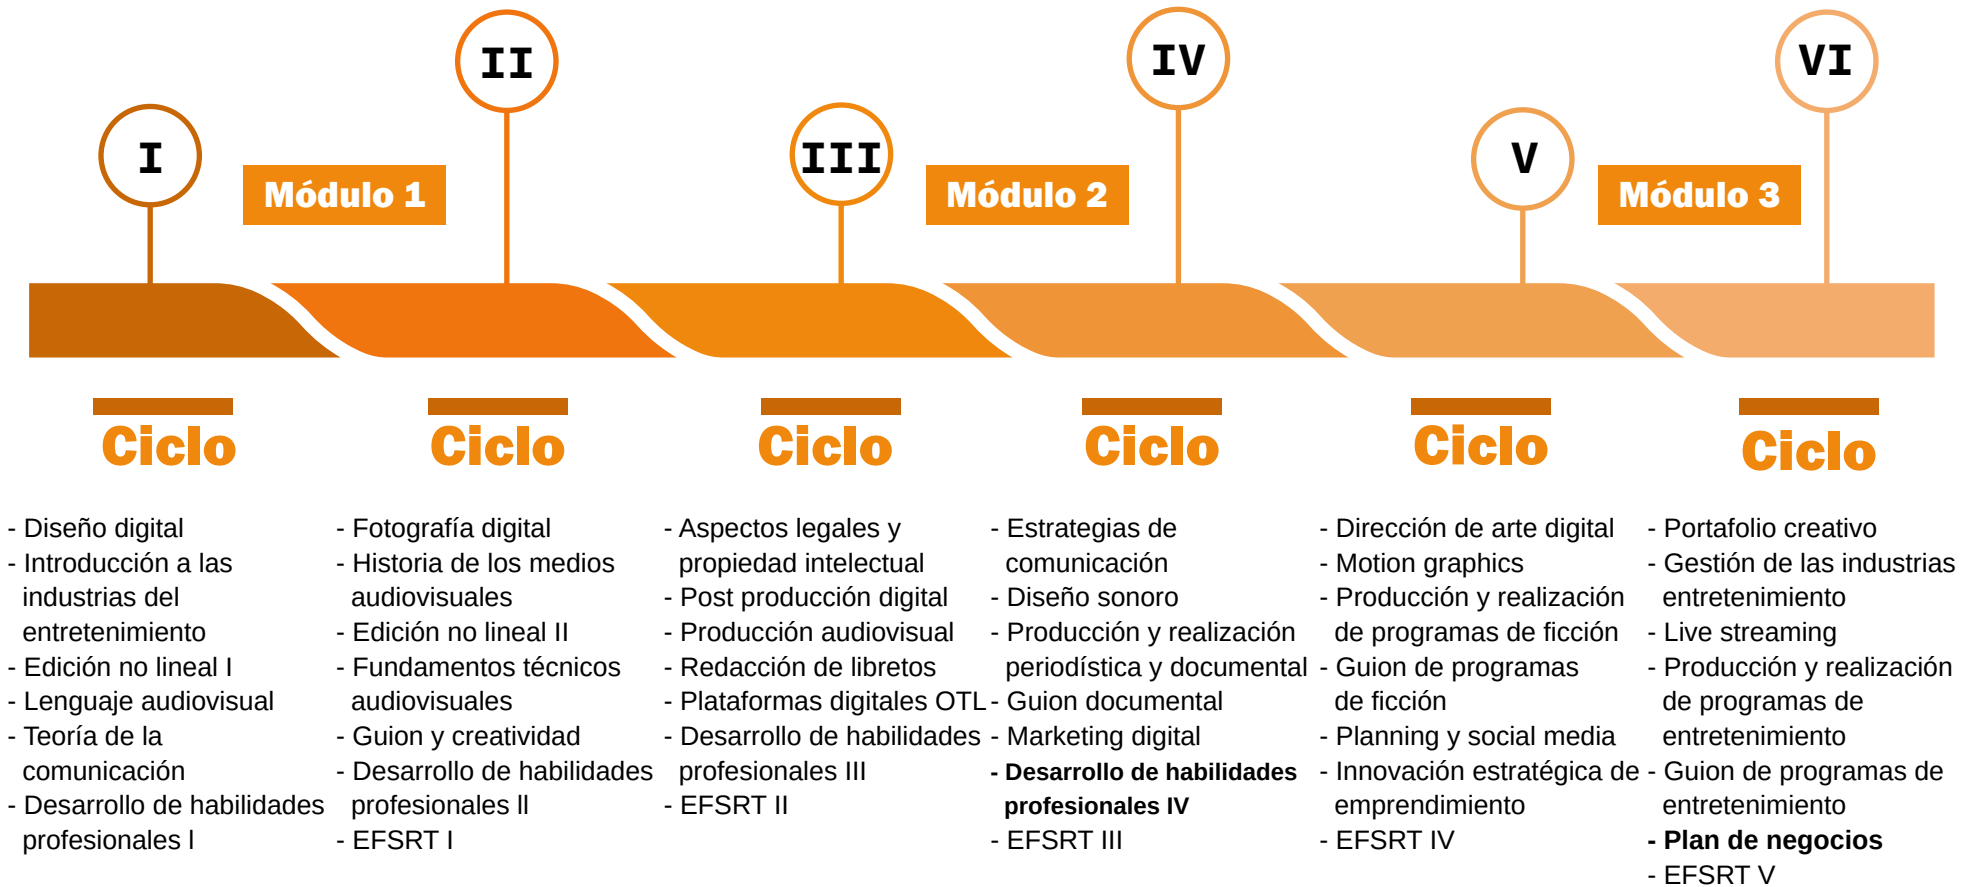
I

II

III

IV

V

VI

Módulo 1

Módulo 2

Módulo 3

Ciclo

- Diseño digital
- Introducción a las industrias del entretenimiento
- Edición no lineal I
- Lenguaje audiovisual
- Teoría de la comunicación
- Desarrollo de habilidades profesionales I

Ciclo

- Fotografía digital
- Historia de los medios audiovisuales
- Edición no lineal II
- Fundamentos técnicos audiovisuales
- Guion y creatividad
- Desarrollo de habilidades profesionales II
- EFSRT I

Ciclo

- Aspectos legales y propiedad intelectual
- Post producción digital
- Producción audiovisual
- Redacción de libretos
- Plataformas digitales OTL
- Desarrollo de habilidades profesionales III
- EFSRT II

Ciclo

- Estrategias de comunicación
- Diseño sonoro
- Producción y realización periodística y documental
- Guion documental
- Marketing digital
- **Desarrollo de habilidades profesionales IV**
- EFSRT III

Ciclo

- Dirección de arte digital
- Motion graphics
- Producción y realización de programas de ficción
- Guion de programas de ficción
- Planning y social media
- Innovación estratégica de emprendimiento
- EFSRT IV

Ciclo

- Portafolio creativo
- Gestión de las industrias entretenimiento
- Live streaming
- Producción y realización de programas de entretenimiento
- Guion de programas de entretenimiento
- **Plan de negocios**
- EFSRT V